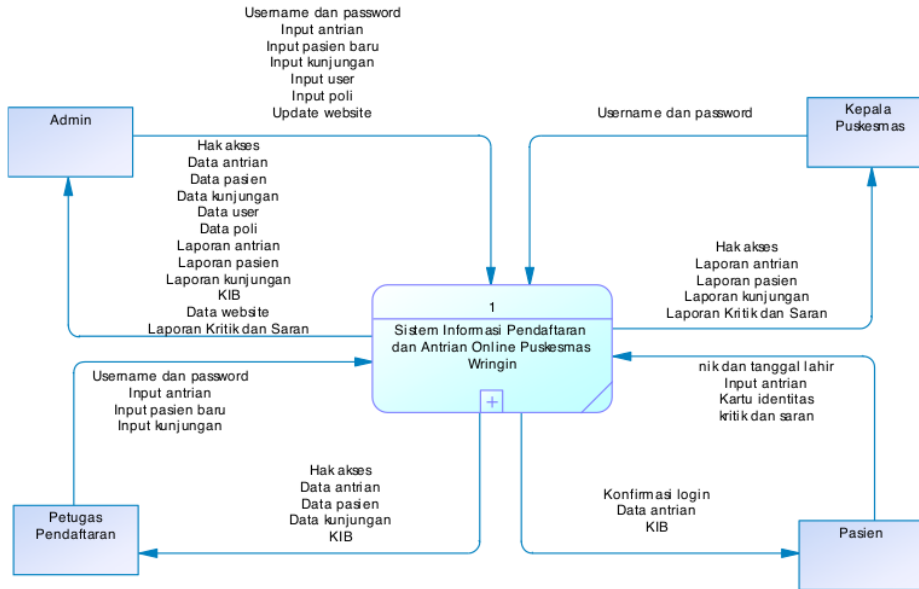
Username dan password
Input antrian
Input pasien baru
Input kunjungan
Input user
Input poli
Update website

Admin

Hak akses
Data antrian
Data pasien
Data kunjungan
Data user
Data poli
Laporan antrian
Laporan pasien
Laporan kunjungan
KIB
Data website
Laporan Kritik dan Saran

Username dan password

Kepala Puskesmas

Hak akses
Laporan antrian
Laporan pasien
Laporan kunjungan
Laporan Kritik dan Saran

1

Sistem Informasi Pendaftaran dan Antrian Online Puskesmas Wringin

Username dan password
Input antrian
Input pasien baru
Input kunjungan

nik dan tanggal lahir
Input antrian
Kartu identitas
kritik dan saran

Hak akses
Data antrian
Data pasien
Data kunjungan
KIB

Petugas Pendaftaran

Konfirmasi login
Data antrian
KIB

Pasien